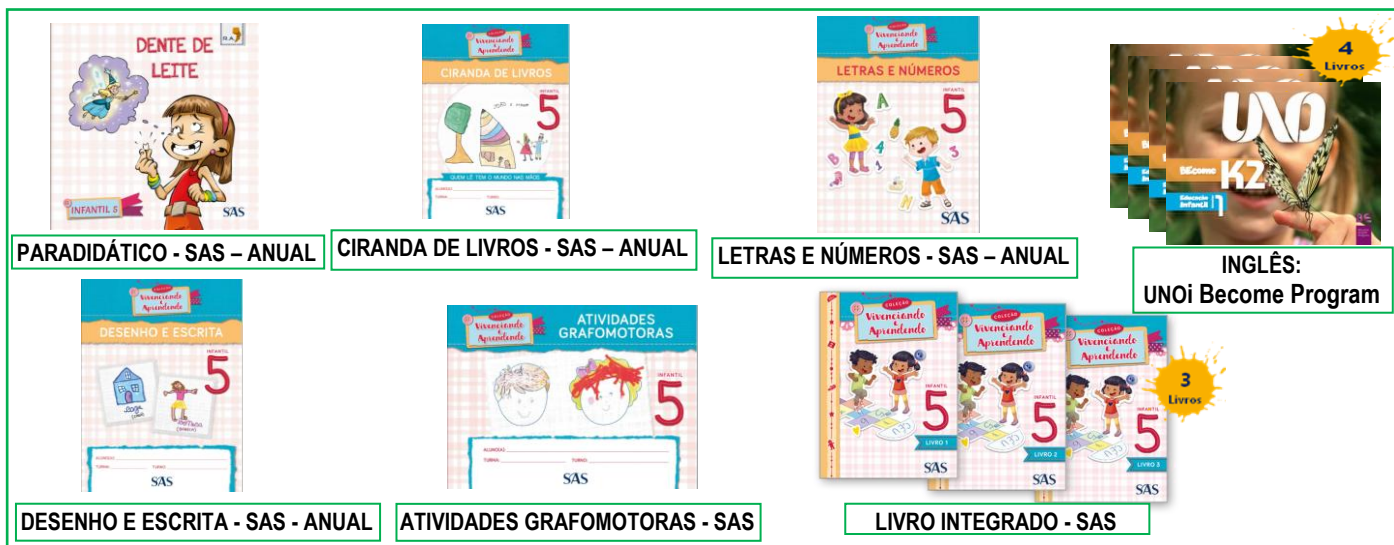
DENTE DE LEITE

INFANTIL 5

SAS

PARADIDÁTICO - SAS – ANUAL

Coleção Vivenciando e Aprendendo

CIRANDA DE LIVROS

INFANTIL 5

QUEM LÊ TEM O MUNDO NAS MÃOS

ALUNO(A):
TURMA: TURNO:

SAS

CIRANDA DE LIVROS - SAS – ANUAL

Coleção Vivenciando e Aprendendo

LETRAS E NÚMEROS

INFANTIL 5

SAS

LETRAS E NÚMEROS - SAS – ANUAL

4 Livros

UNO

BEcome K2

Educação Infantil

INGLÊS:
UNOi Become Program

Coleção Vivenciando e Aprendendo

DESENHO E ESCRITA

INFANTIL 5

ALUNO(A):
TURMA: TURNO:

SAS

DESENHO E ESCRITA - SAS - ANUAL

Coleção Vivenciando e Aprendendo

ATIVIDADES GRAFOMOTORAS

INFANTIL 5

ALUNO(A):
TURMA: TURNO:

SAS

ATIVIDADES GRAFOMOTORAS - SAS

Coleção Vivenciando e Aprendendo

INFANTIL 5

LIVRO 1

SAS

Coleção Vivenciando e Aprendendo

INFANTIL 5

LIVRO 2

SAS

Coleção Vivenciando e Aprendendo

INFANTIL 5

LIVRO 3

SAS

3 Livros

LIVRO INTEGRADO - SAS